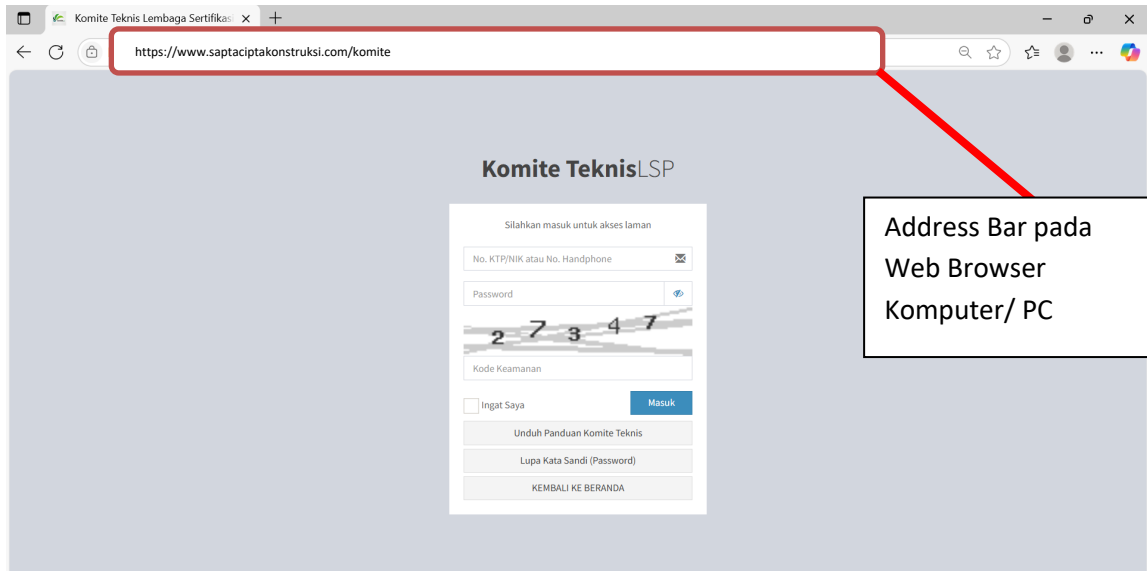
Komite Teknis Lembaga Sertifikasi ×

https://www.saptaciptakonstruksi.com/komite

Komite TeknisLSP

Silahkan masuk untuk akses laman

No. KTP/NIK atau No. Handphone

Password

2 7 3 4 7

Kode Keamanan

Ingat Saya

Masuk

Unduh Panduan Komite Teknis

Lupa Kata Sandi (Password)

KEMBALI KE BERANDA

Address Bar pada Web Browser Komputer/ PC